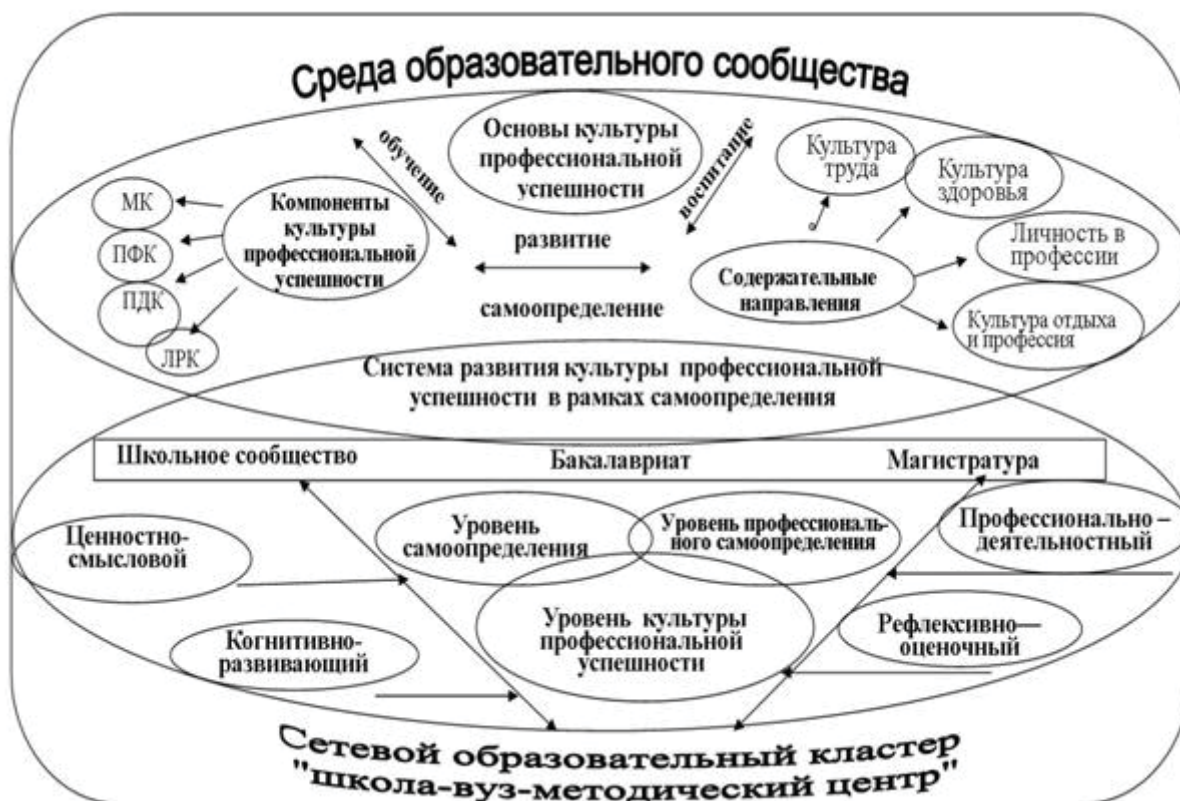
Среда образовательного сообщества

обучение

Основы культуры профессиональной успешности

воспитание

Культура труда

Культура здоровья

МК

ПФК

ПДК

ЛРК

Компоненты культуры профессиональной успешности

развитие

самоопределение

Личность в профессии

Содержательные направления

Культура отдыха и профессия

Система развития культуры профессиональной успешности в рамках самоопределения

Школьное сообщество

Бакалавриат

Магистратура

Ценностно-смысловой

Уровень самоопределения

Уровень профессионального самоопределения

Профессионально – деятельностный

Уровень культуры профессиональной успешности

Когнитивно-развивающий

Рефлексивно—оценочный

Сетевой образовательный кластер "школа-вуз-методический центр"